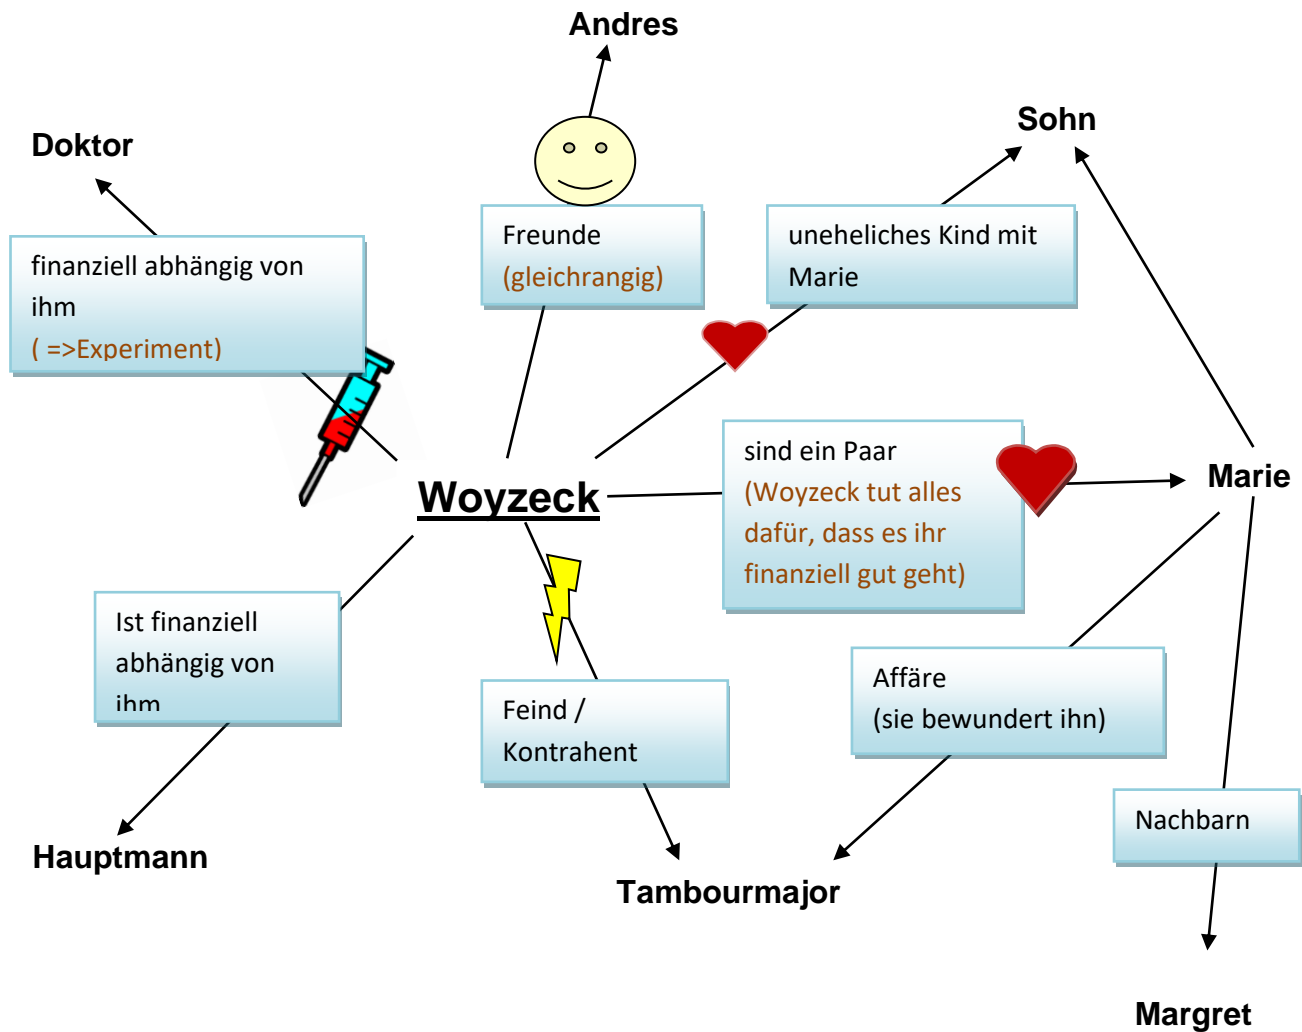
Andres

Doktor

Sohn

finanziell abhängig von ihm
( =>Experiment)

Freunde
(gleichrangig)

uneheliches Kind mit Marie

Woyzeck

sind ein Paar
(Woyzeck tut alles dafür, dass es ihr finanziell gut geht)

Marie

Ist finanziell abhängig von ihm

Feind / Kontrahent

Affäre
(sie bewundert ihn)

Nachbarn

Hauptmann

Tambourmajor

Margret